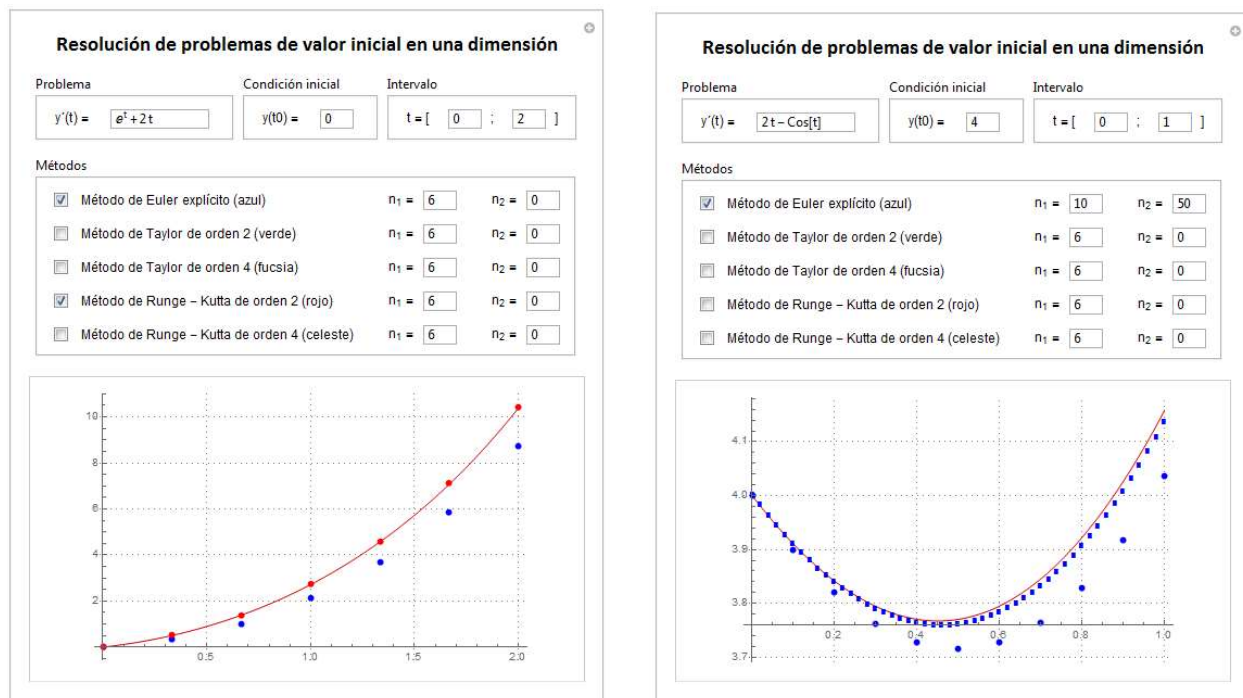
Resolución de problemas de valor inicial en una dimensión

| Problema | Condición inicial | Intervalo |
|---|---|---|
| $y'(t) =$ $e^t + 2t$ | $y(t0) =$ 0 | $t = [$ 0 ; 2 $]$ |

Métodos

| | | |
|---|---|---|
| ☑ Método de Euler explícito (azul) | $n_1 =$ 6 | $n_2 =$ 0 |
| ☐ Método de Taylor de orden 2 (verde) | $n_1 =$ 6 | $n_2 =$ 0 |
| ☐ Método de Taylor de orden 4 (fucsia) | $n_1 =$ 6 | $n_2 =$ 0 |
| ☑ Método de Runge – Kutta de orden 2 (rojo) | $n_1 =$ 6 | $n_2 =$ 0 |
| ☐ Método de Runge – Kutta de orden 4 (celeste) | $n_1 =$ 6 | $n_2 =$ 0 |

10
8
6
4
2
0.5
1.0
1.5
2.0

Resolución de problemas de valor inicial en una dimensión

| Problema | Condición inicial | Intervalo |
|---|---|---|
| $y'(t) =$ $2t - Cos[t]$ | $y(t0) =$ 4 | $t = [$ 0 ; 1 $]$ |

Métodos

| | | |
|---|---|---|
| ☑ Método de Euler explícito (azul) | $n_1 =$ 10 | $n_2 =$ 50 |
| ☐ Método de Taylor de orden 2 (verde) | $n_1 =$ 6 | $n_2 =$ 0 |
| ☐ Método de Taylor de orden 4 (fucsia) | $n_1 =$ 6 | $n_2 =$ 0 |
| ☐ Método de Runge – Kutta de orden 2 (rojo) | $n_1 =$ 6 | $n_2 =$ 0 |
| ☐ Método de Runge – Kutta de orden 4 (celeste) | $n_1 =$ 6 | $n_2 =$ 0 |

4.1
4.0
3.9
3.8
3.7
0.2
0.4
0.6
0.8
1.0